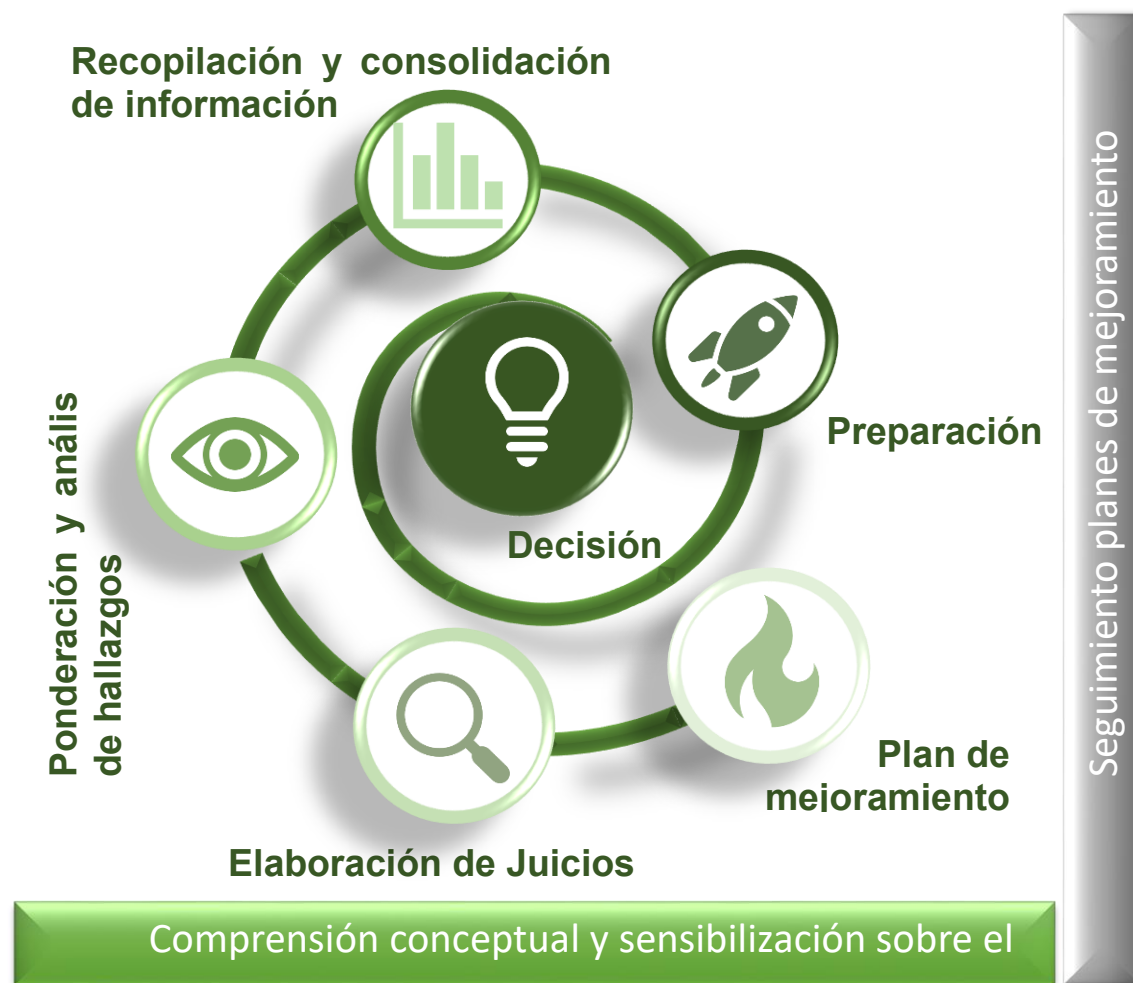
Recopilación y consolidación de información

Preparación

Decisión

Ponderación y anális de hallazgos

Plan de mejoramiento

Elaboración de Juicios

Seguimiento planes de mejoramiento

Comprensión conceptual y sensibilización sobre el